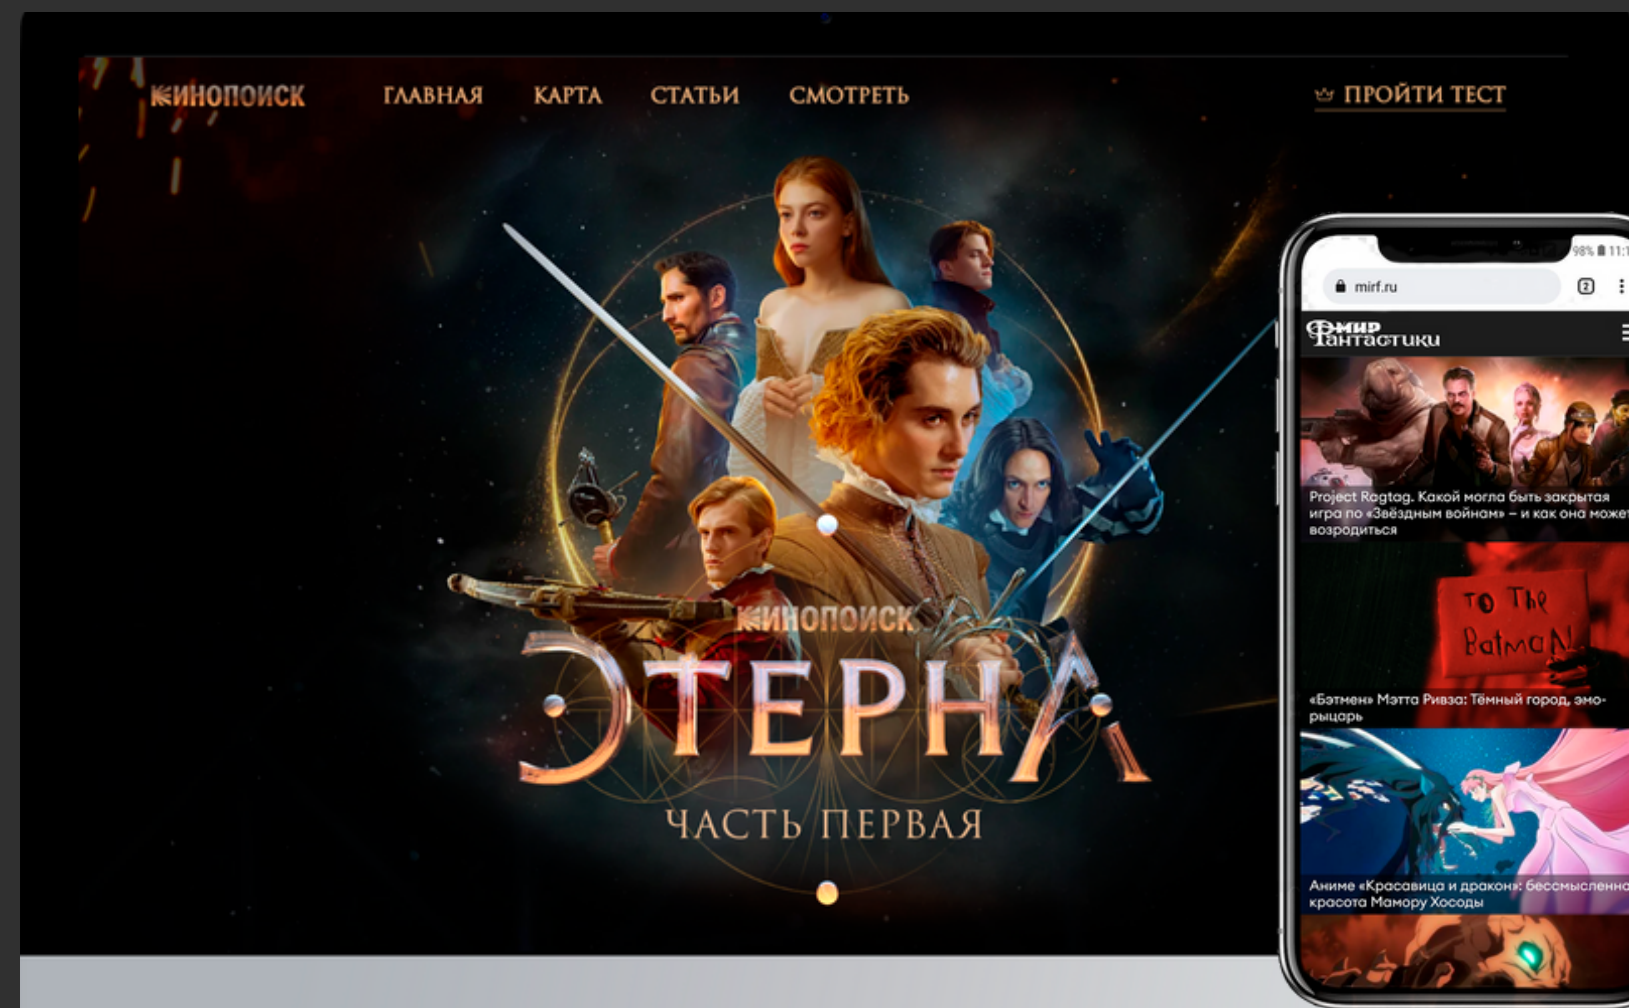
КИНОПОИСК ГЛАВНАЯ КАРТА СТАТЬИ СМОТРЕТЬ

ПРОЙТИ ТЕСТ

КИНОПОИСК

ЭТЕРНА

ЧАСТЬ ПЕРВАЯ

98% 11:

mirf.ru

2

Мир фантастики

Project Ragtag. Какой могла быть закрытая игра по «Звёздным войнам» – и как она может возродиться

To The Batman!

«Бэтмен» Мэтта Ривза: Тёмный город, эмо-рыцарь

Аниме «Красавица и дракон»: бессмысленна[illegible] красота Мамору Хосоды